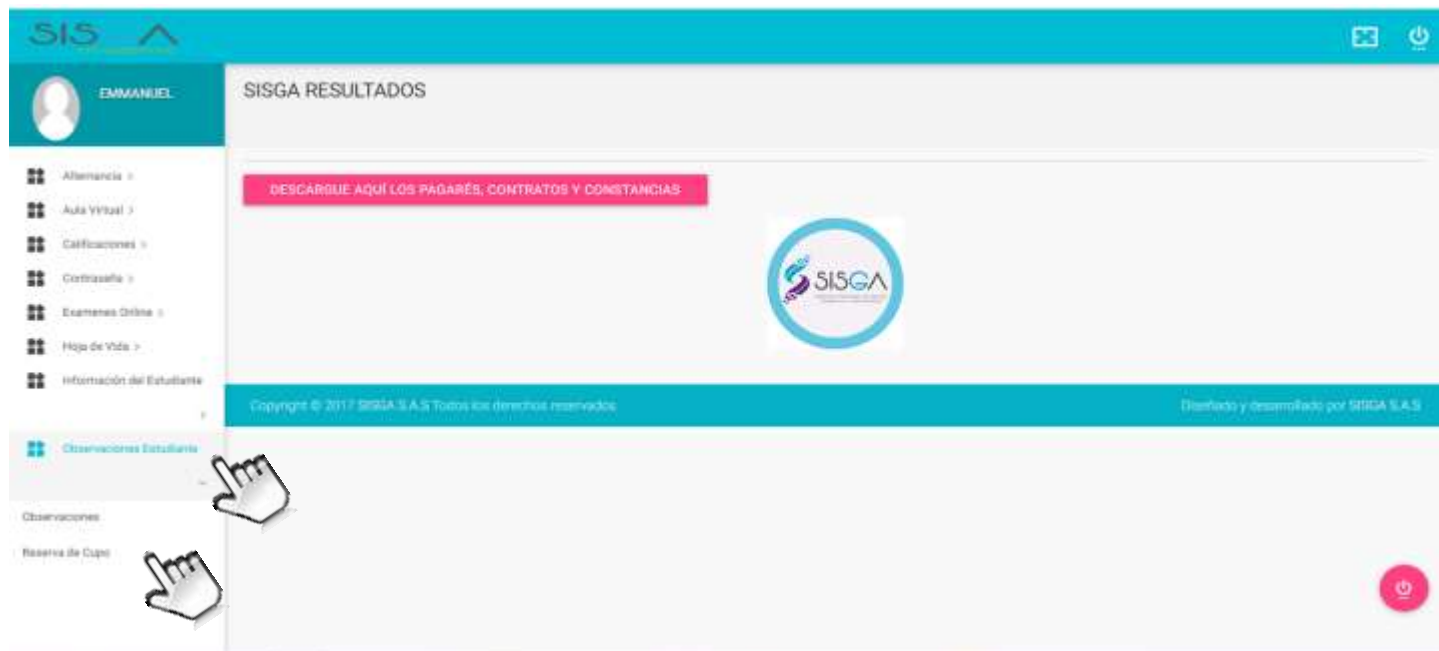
SIS A

EMMANUEL

SISGA RESULTADOS

Alternancia >

Aula Virtual >

Calificaciones >

Contraseña >

Examenes Online >

Hoja de Vida >

Información del Estudiante >

Observaciones Estudiante

Observaciones

Reserva de Cupo

DESCARGUE AQUÍ LOS PAGARÉS, CONTRATOS Y CONSTANCIAS

SISGA

Copyright © 2017 SISGA S.A.S Todos los derechos reservados

Diseñado y desarrollado por SISGA S.A.S